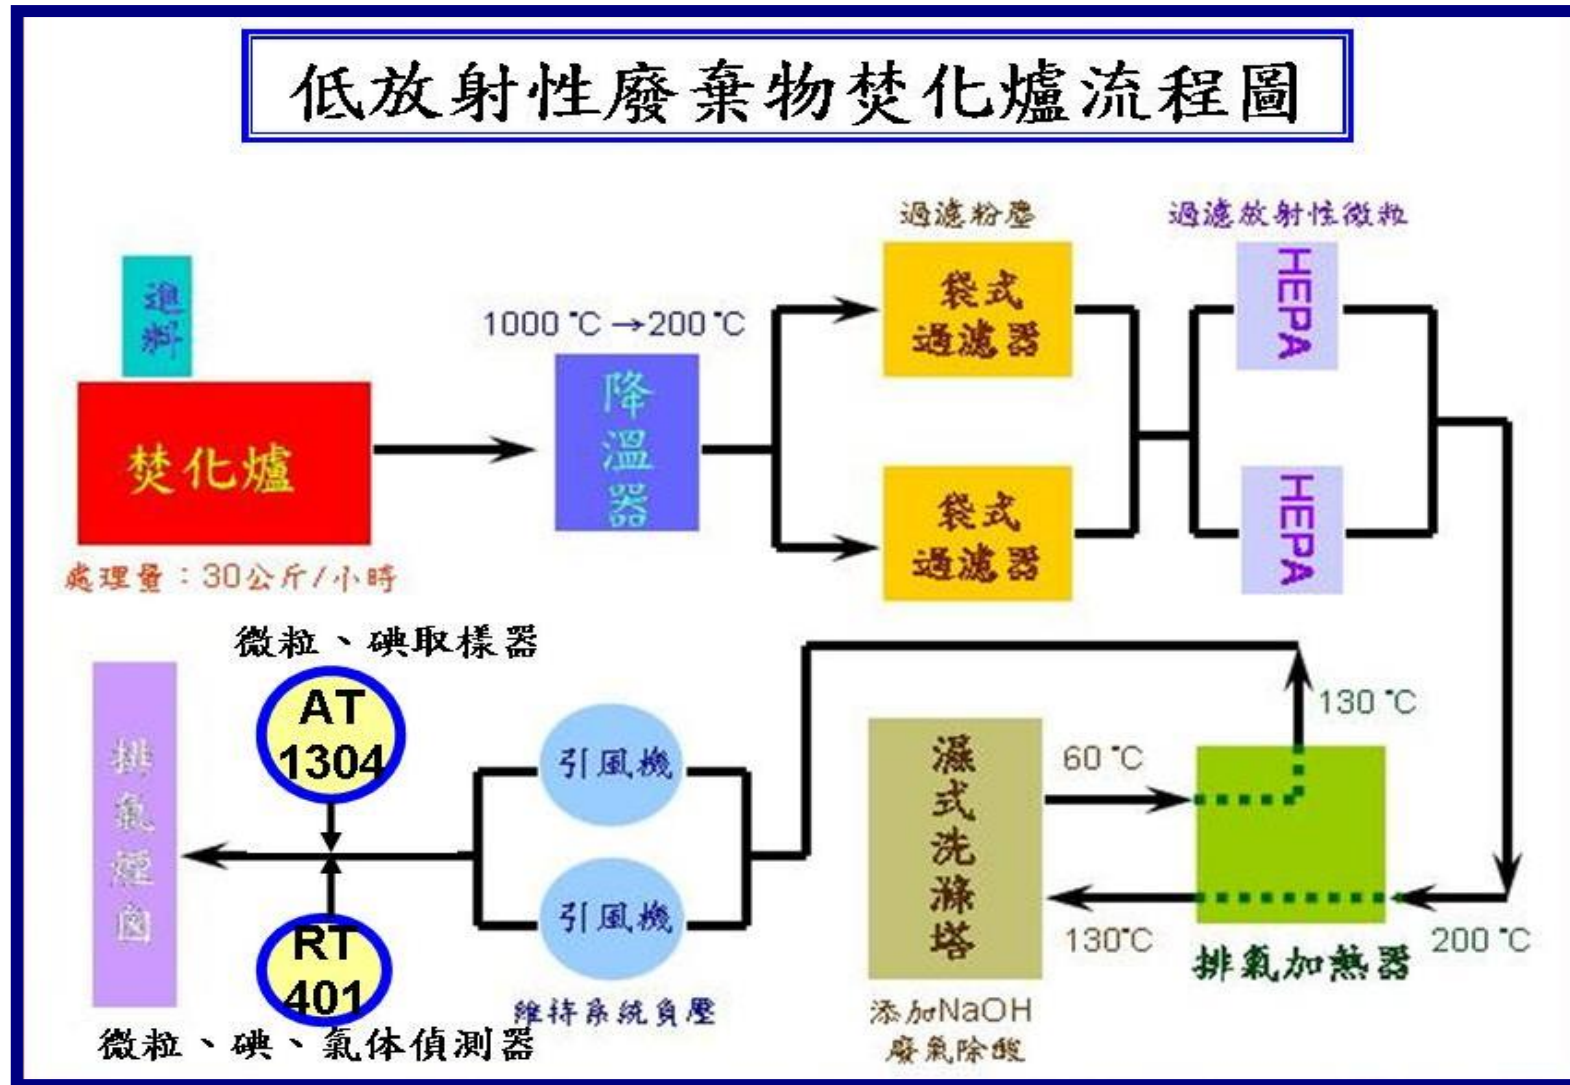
低放射性廢棄物焚化爐流程圖

進料

焚化爐

處理量：30公斤/小時

1000 ℃ → 200 ℃

降溫器

過濾粉塵

袋式過濾器

袋式過濾器

過濾放射性微粒

HEPA

HEPA

微粒、碘取樣器

AT 1304

RT 401

微粒、碘、氣体偵測器

排氣煙囪

引風機

引風機

維持系統負壓

濕式洗滌塔

添加NaOH 廢氣除酸

60 ℃

130 ℃

130℃

200 ℃

排氣加熱器